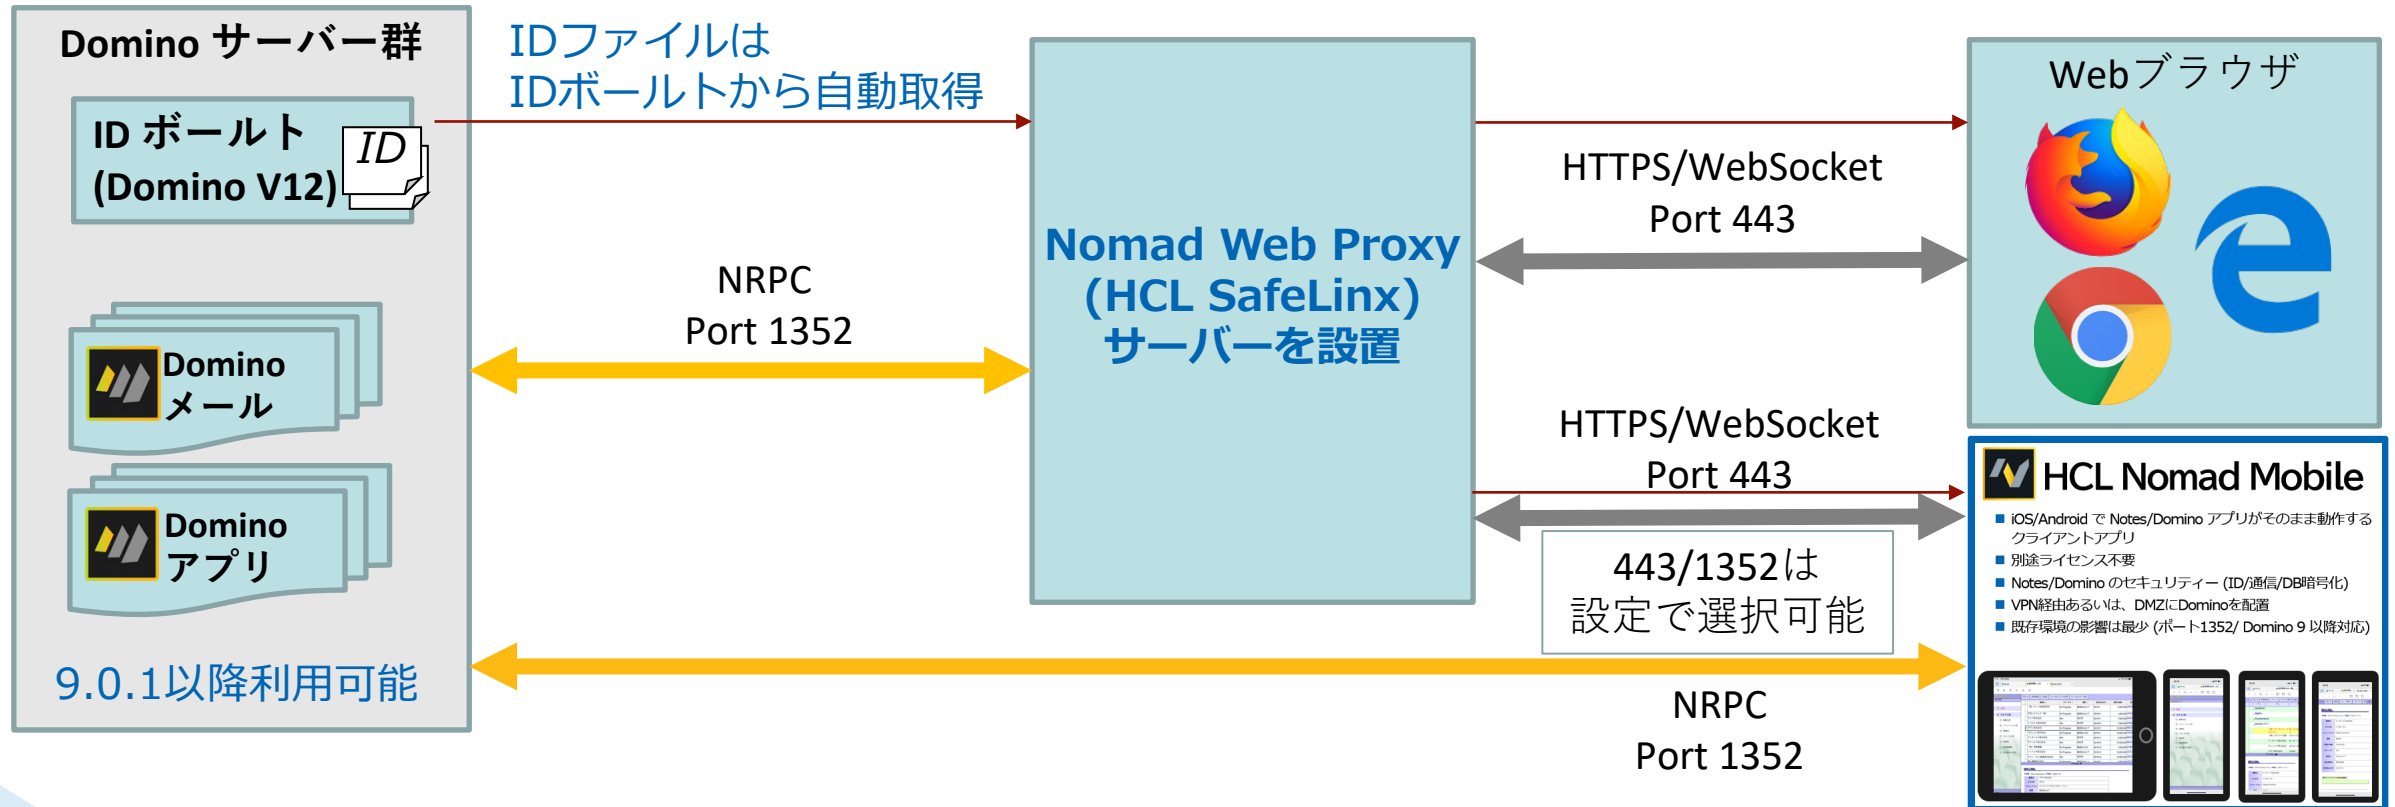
Domino サーバー群

ID ボールト
(Domino V12)

ID

Domino
メール

Domino
アプリ

9.0.1以降利用可能

IDファイルは
IDボールトから自動取得

NRPC
Port 1352

Nomad Web Proxy
(HCL SafeLinx)
サーバーを設置

HTTPS/WebSocket
Port 443

HTTPS/WebSocket
Port 443

443/1352は
設定で選択可能

NRPC
Port 1352

Webブラウザ

HCL Nomad Mobile

■ iOS/Android で Notes/Domino アプリがそのまま動作するクライアントアプリ
■ 別途ライセンス不要
■ Notes/Domino のセキュリティー (ID/通信/DB暗号化)
■ VPN経由あるいは、DMZにDominoを配置
■ 既存環境の影響は最少 (ポート1352/ Domino 9 以降対応)